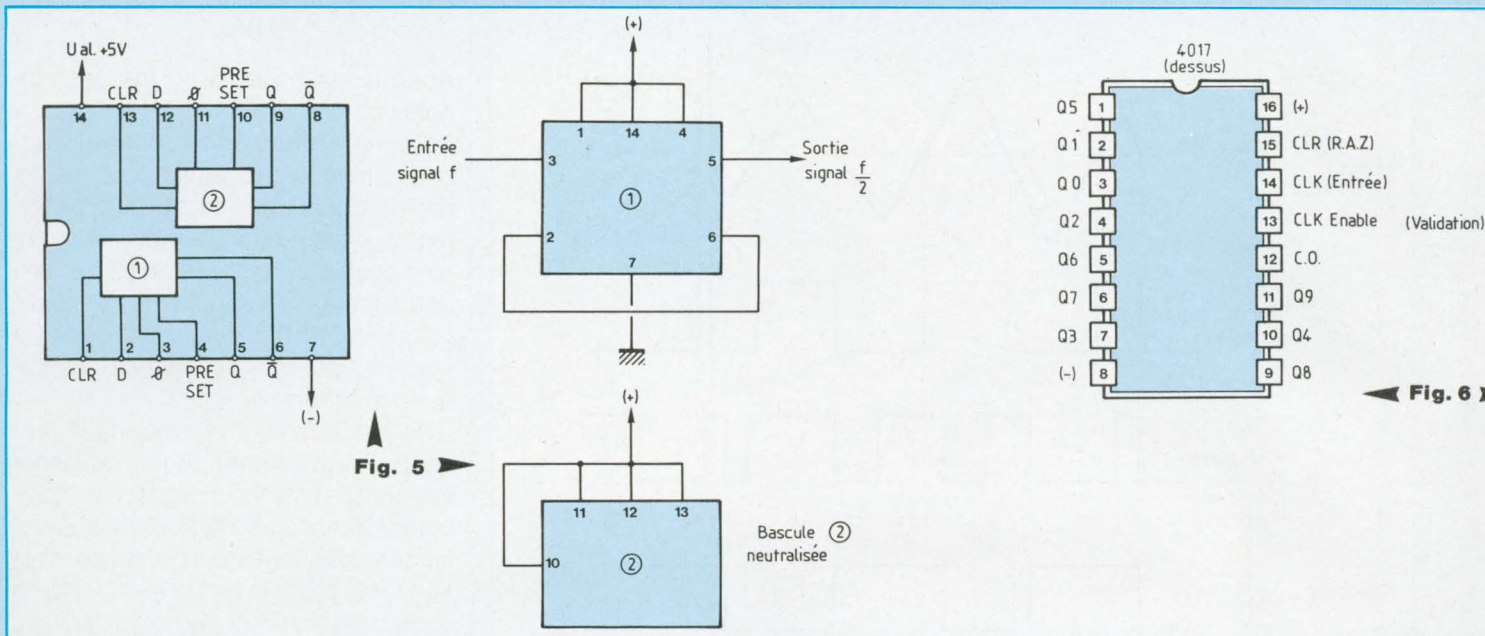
U al. +5V

CLR D Ø PRE SET Q $\bar{Q}$

14 13 12 11 10 9 8

②

①

1 2 3 4 5 6 7

CLR D Ø PRE SET Q $\bar{Q}$

(-)

Fig. 5

(+)

1 14 4

Entrée signal f

3

5

Sortie signal $\frac{f}{2}$

①

2

6

7

(+)

11 12 13

10

②

Bascule ② neutralisée

4017 (dessus)

| | | | |
|---|---|---|---|
| Q5 | 1 | 16 | (+) |
| Q1 | 2 | 15 | CLR (R.A.Z) |
| Q0 | 3 | 14 | CLK (Entrée) |
| Q2 | 4 | 13 | CLK Enable (Validation) |
| Q6 | 5 | 12 | C.O. |
| Q7 | 6 | 11 | Q9 |
| Q3 | 7 | 10 | Q4 |
| (-) | 8 | 9 | Q8 |

Fig. 6